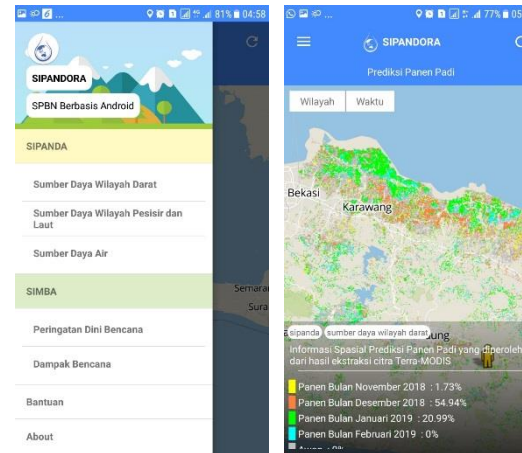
81% 04:58

SIPANDORA

SPBN Berbasis Android

SIPANDA

Sumber Daya Wilayah Darat

Sumber Daya Wilayah Pesisir dan Laut

Sumber Daya Air

SIMBA

Peringatan Dini Bencana

Dampak Bencana

Bantuan

About

Semara

Sura

77% 05

SIPANDORA

Prediksi Panen Padi

Wilayah Waktu

Bekasi

Karawang

sipanda sumber daya wilayah darat

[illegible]ung

Informasi Spasial Prediksi Panen Padi yang diperoleh dari hasil ekstraksi citra Terra-MODIS

Panen Bulan November 2018 : 1.73%

Panen Bulan Desember 2018 : 54.94%

Panen Bulan Januari 2019 : 20.99%

Panen Bulan Februari 2019 : 0%

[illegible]